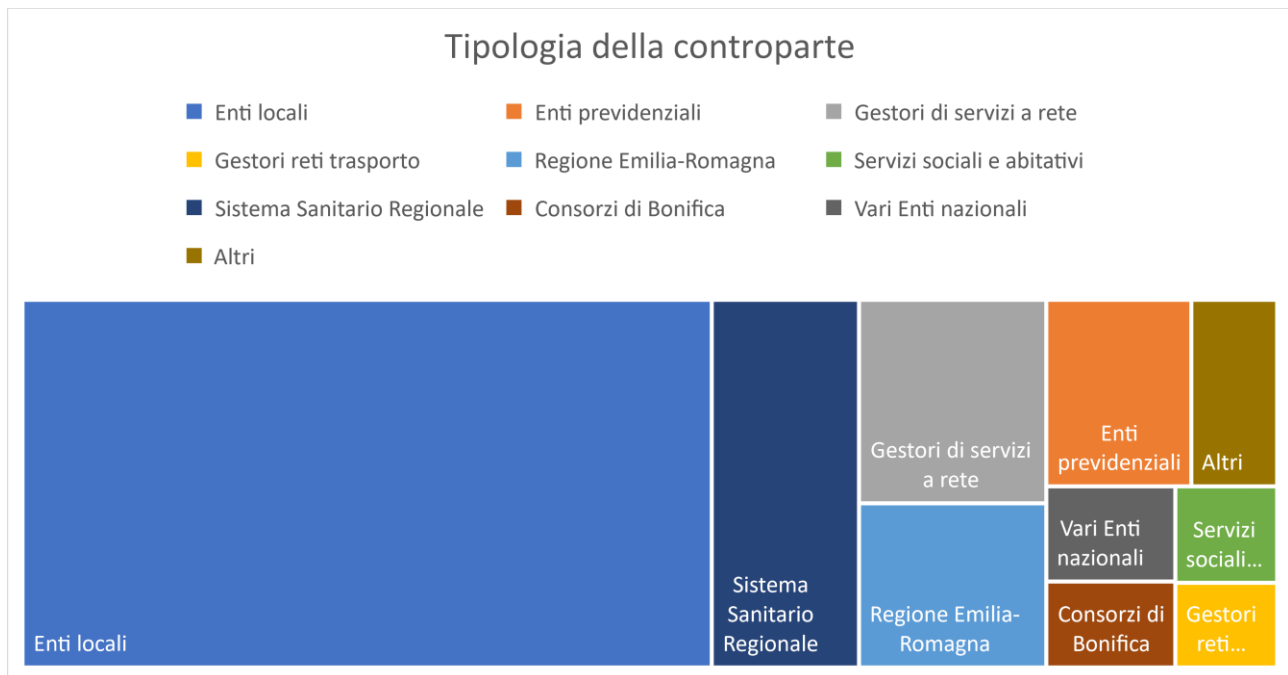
Tipologia della controparte

Enti locali
Enti previdenziali
Gestori di servizi a rete
Gestori reti trasporto
Regione Emilia-Romagna
Servizi sociali e abitativi
Sistema Sanitario Regionale
Consorzi di Bonifica
Vari Enti nazionali
Altri

Enti locali
Sistema Sanitario Regionale
Gestori di servizi a rete
Regione Emilia-Romagna
Enti previdenziali
Altri
Vari Enti nazionali
Servizi sociali...
Consorzi di Bonifica
Gestori reti...